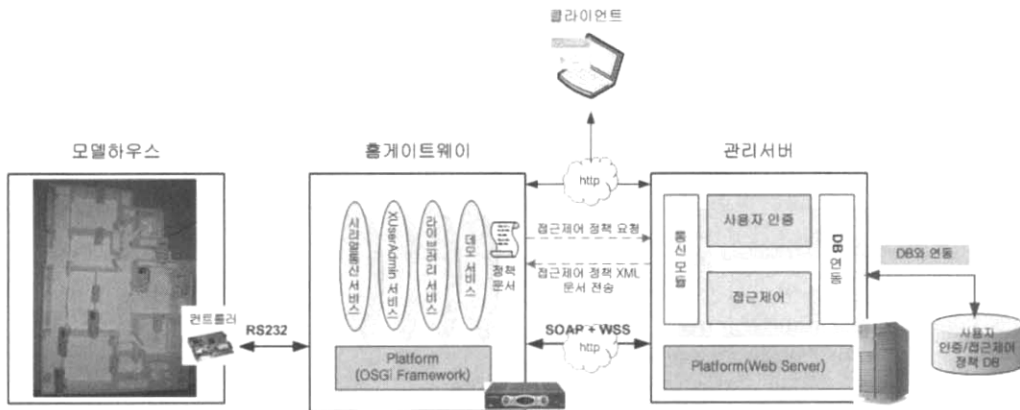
클라이언트

모델하우스

홈게이트웨이

관리서버

http

컨트롤러

RS232

시리얼통신 서비스

XUser/Admin 서비스

라이브러리 서비스

데모 서비스

정책 문서

접근제어 정책 요청

접근제어 정책 XML 문서 전송

SOAP + WSS

http

Platform (OSGi Framework)

통신 모듈

사용자 인증

접근제어

DB 연동

DB와 연동

사용자 인증/접근제어 정책 DB

Platform(Web Server)